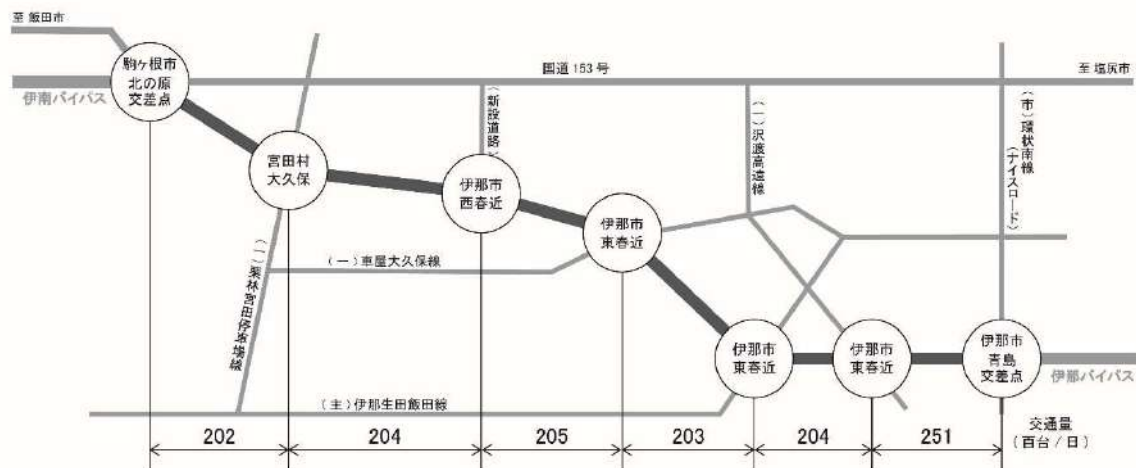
至 飯田市

国道153号

至 塩尻市

伊南バイパス

駒ヶ根市
北の原
交差点

宮田村
大久保

（新設道路）

伊那市
西春近

（一）沢渡高遠線

伊那市
東春近

（市）環状南線
（ナイスロード）

（一）車屋大久保線

（一）栗林宮田停車場線

伊那市
東春近

伊那市
東春近

伊那市
青島
交差点

伊那バイパス

（主）伊那生田飯田線

202

204

205

203

204

251

交通量
（百台／日）